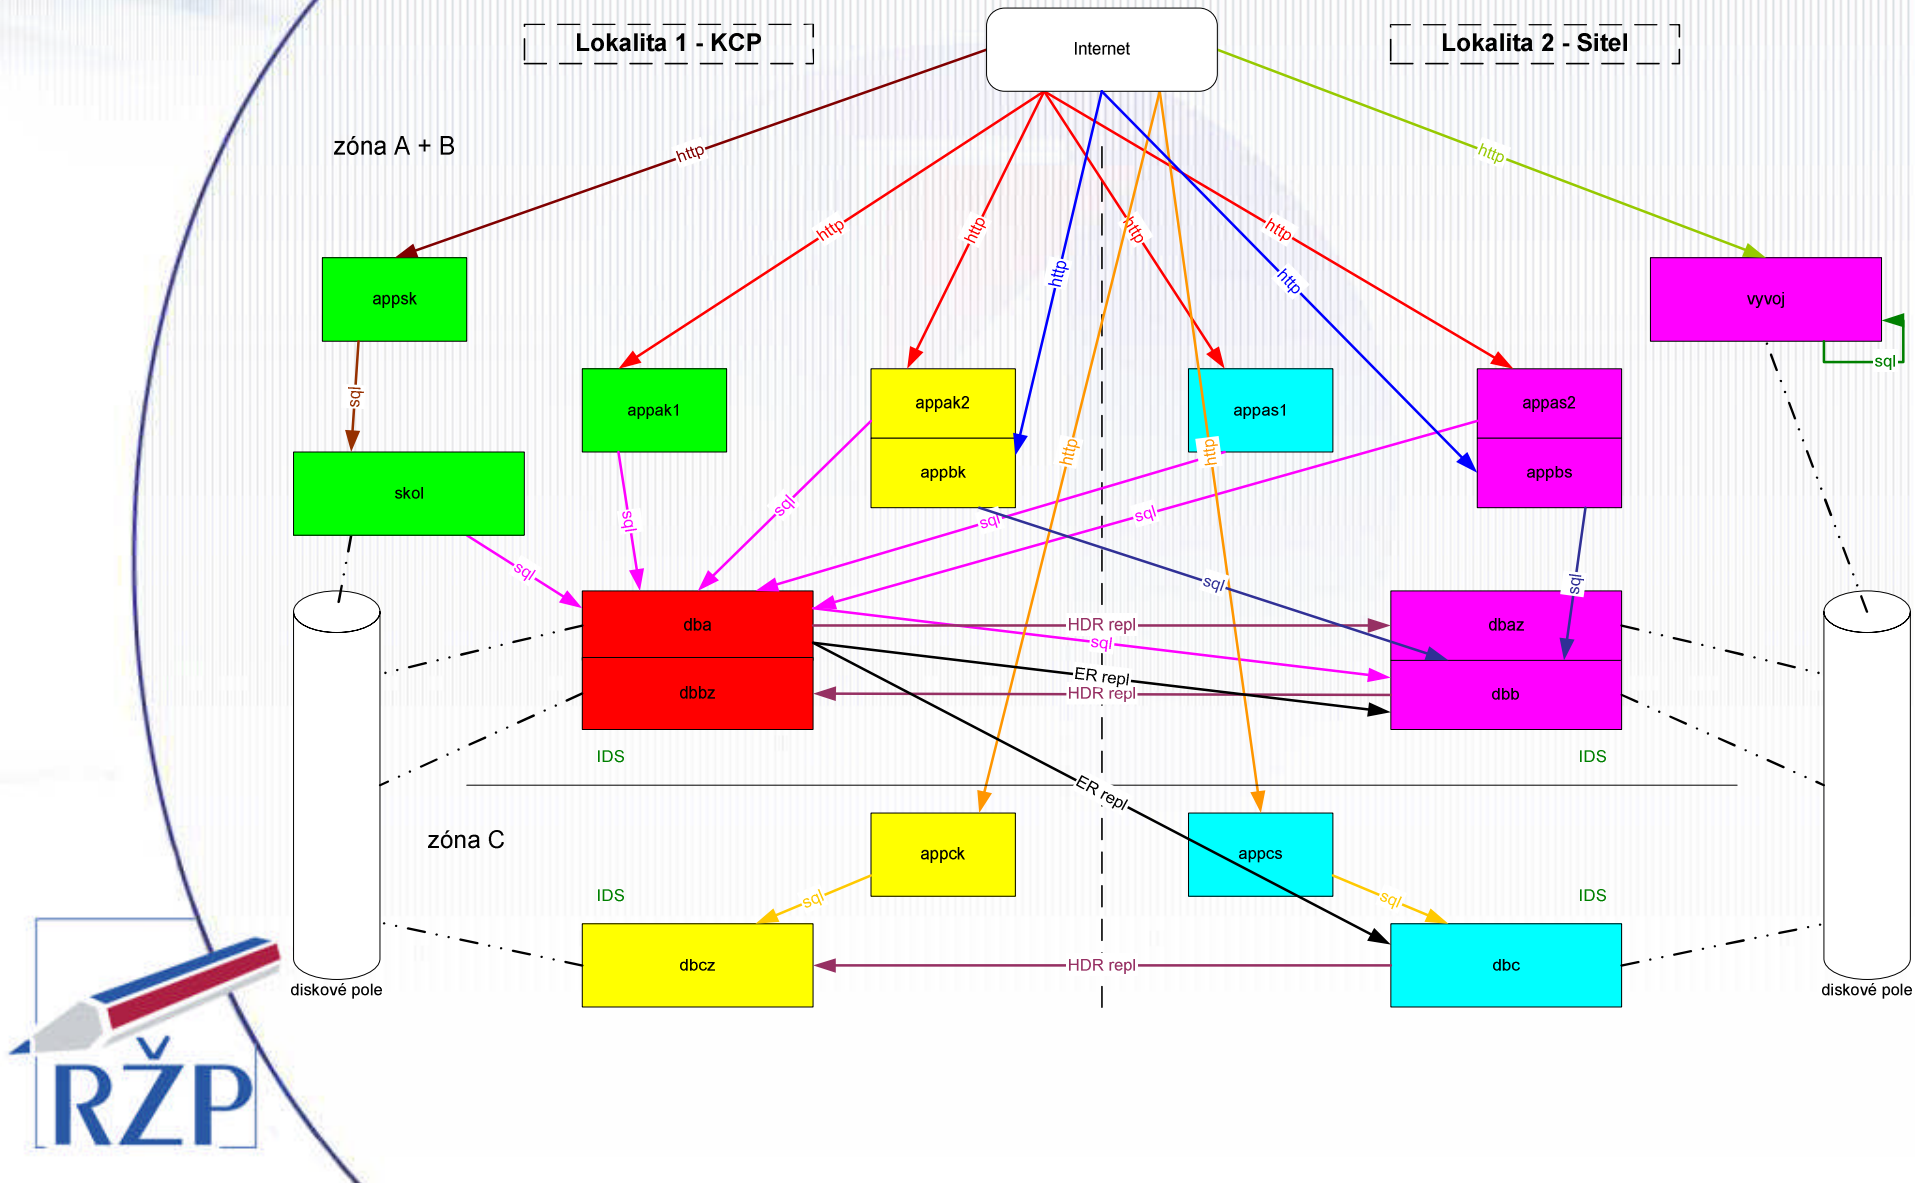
Lokalita 1 - KCP

Internet

Lokalita 2 - Sitel

zóna A + B

http
http
http
http
http
http
http
http
http
http

appsk

appak1

appak2

appbk

appas1

appas2

appbs

vyvoj

sql

sql

skol

sql
sql
sql
sql
sql
sql
sql

dba

dbbz

dbaz

dbb

HDR repl
sql
ER repl
HDR repl

IDS

IDS

ER repl

zóna C

appck

appcs

IDS

IDS

sql
sql

dbcz

HDR repl

dbc

diskové pole

diskové pole

RŽP